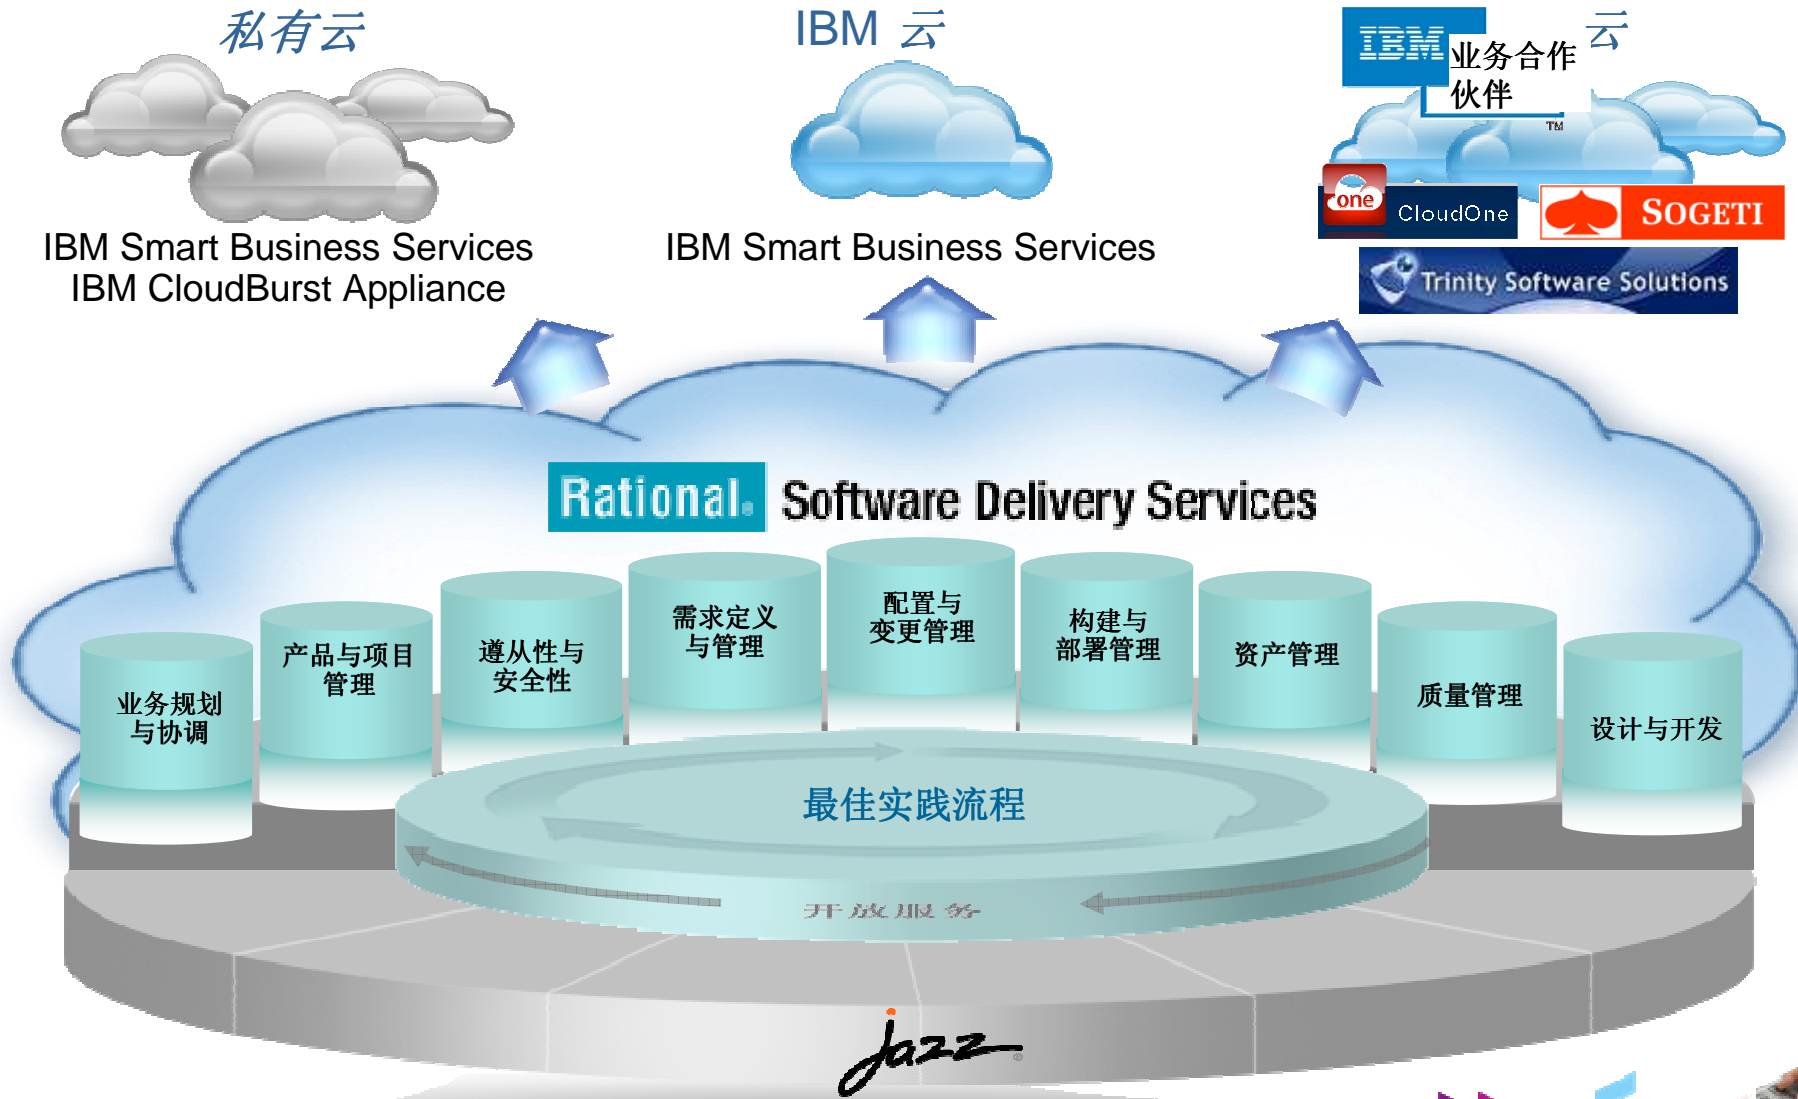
私有云

IBM Smart Business Services
IBM CloudBurst Appliance

IBM 云

IBM Smart Business Services

IBM 业务合作伙伴 云

TM

one CloudOne

SOGETI

Trinity Software Solutions

Rational. Software Delivery Services

业务规划与协调

产品与项目管理

遵从性与安全性

需求定义与管理

配置与变更管理

构建与部署管理

资产管理

质量管理

设计与开发

最佳实践流程

开放服务

Jazz